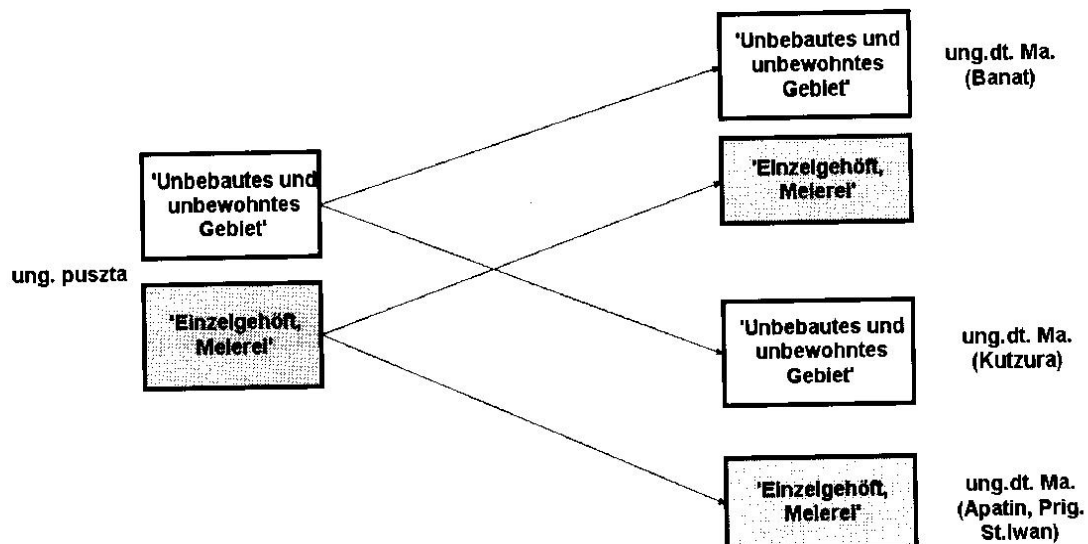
ung. puszta

'Unbebautes und unbewohntes Gebiet'

'Einzelgehöft, Meierei'

'Unbebautes und unbewohntes Gebiet'

ung.dt. Ma. (Banat)

'Einzelgehöft, Meierei'

'Unbebautes und unbewohntes Gebiet'

ung.dt. Ma. (Kutzura)

'Einzelgehöft, Meierei'

ung.dt. Ma. (Apatin, Prig. St.Iwan)